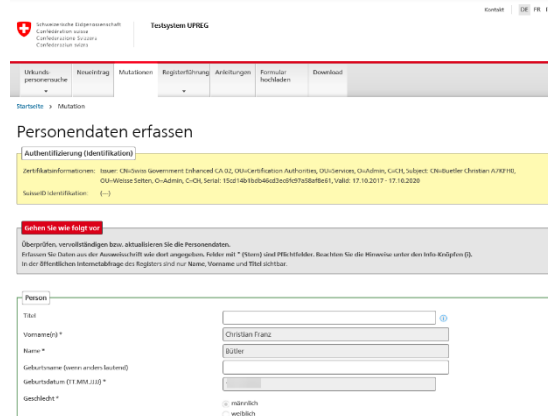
Kontakt | DE FR I

Schweizerische Eidgenossenschaft
Confédération suisse
Confederazione Svizzera
Confederaziun svizra

Testsystem UPREG

Urkundspersonensuche | Neueintrag | Mutationen | Registerführung | Anleitungen | Formular hochladen | Download

Startseite > Mutation

Personendaten erfassen

Authentifizierung (Identifikation)

Zertifikatsinformationen: Issuer: CN=Swiss Government Enhanced CA 02, OU=Certification Authorities, OU=Services, O=Admin, C=CH, Subject: CN=Buetler Christian A7KEH0, OU=Weisse Seiten, O=Admin, C=CH, Serial: 15cd14b1bdb46ad3cd9d97a58af6e61, Valid: 17.10.2017 - 17.10.2020

SuisseID Identifikation: (---)

Gehen Sie wie folgt vor

Überprüfen, vervollständigen bzw. aktualisieren Sie die Personendaten.
Erfassen Sie Daten aus der Ausweisschrift wie dort angegeben. Felder mit * (Stern) sind Pflichtfelder. Beachten Sie die Hinweise unter den Info-Knöpfen (i).
In der öffentlichen Internetabfrage des Registers sind nur Name, Vorname und Titel sichtbar.

Person

Titel

Vorname(n) * Christian Franz

Name * Bütler

Geburtsname (wenn anders lautend)

Geburtsdatum (TT.MM.JJJJ) *

Geschlecht *
männlich
weiblich